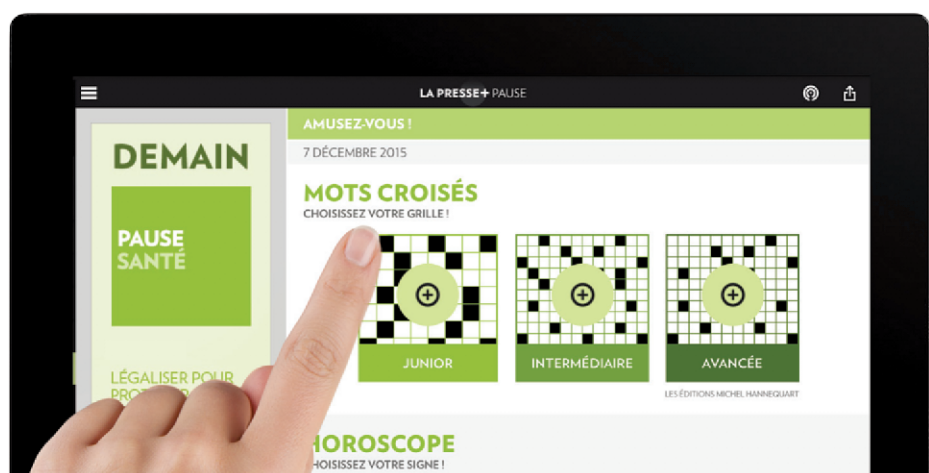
LA PRESSE+ PAUSE

DEMAIN

PAUSE
SANTÉ

LÉGALISER POUR PRO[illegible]

AMUSEZ-VOUS !

7 DÉCEMBRE 2015

MOTS CROISÉS
CHOISISSEZ VOTRE GRILLE !

JUNIOR

INTERMÉDIAIRE

AVANCÉE

LES ÉDITIONS MICHEL HANNEQUART

HOROSCOPE
CHOISISSEZ VOTRE SIGNE !